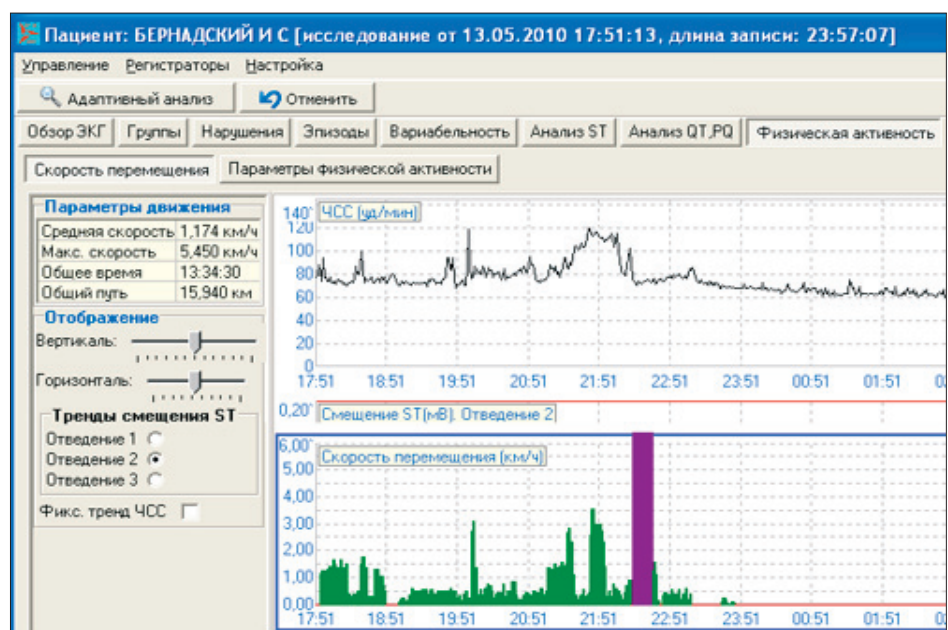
Пациент: БЕРНАДСКИЙ И С [исследование от 13.05.2010 17:51:13, длина записи: 23:57:07]

Управление Регистраторы Настройка

Адаптивный анализ | Отменить

Обзор ЭКГ | Группы | Нарушения | Эпизоды | Вариабельность | Анализ ST | Анализ QT,PQ | Физическая активность

Скорость перемещения | Параметры физической активности

Параметры движения

| | |
|---|---|
| Средняя скорость | 1,174 км/ч |
| Макс. скорость | 5,450 км/ч |
| Общее время | 13:34:30 |
| Общий путь | 15,940 км |

Отображение

Вертикаль:

Горизонталь:

Тренды смещения ST

Отведение 1

Отведение 2

Отведение 3

Фикс. тренд ЧСС

140 ЧСС (уд/мин)
120
100
80
60
40
20
0
17:51 18:51 19:51 20:51 21:51 22:51 23:51 00:51 01:51 0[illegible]

0,20 Смещение ST(мВ). Отведение 2

6,00 Скорость перемещения (км/ч)
5,00
4,00
3,00
2,00
1,00
0,00
17:51 18:51 19:51 20:51 21:51 22:51 23:51 00:51 01:51 0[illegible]